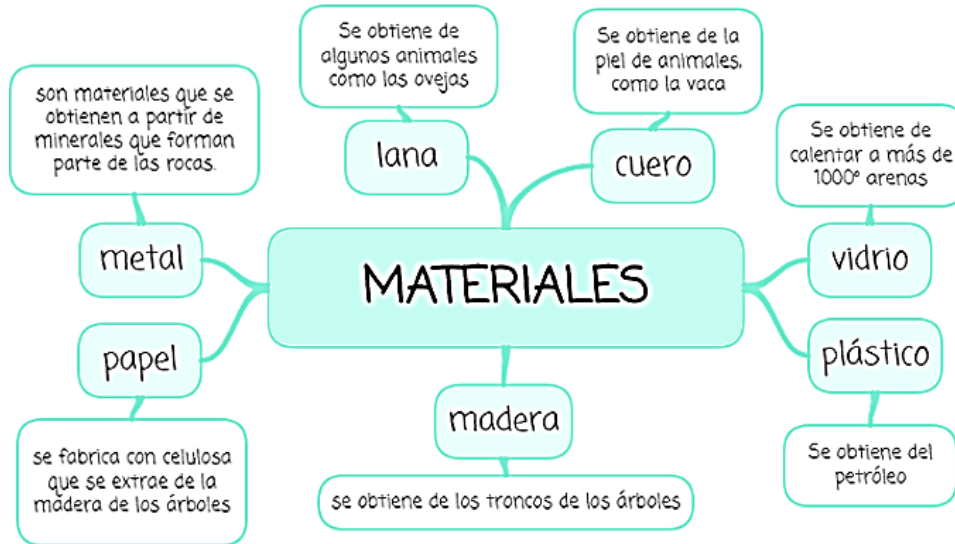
Se obtiene de algunos animales como los ovejas

Se obtiene de la piel de animales, como la vaca

son materiales que se obtienen a partir de minerales que forman parte de las rocas.

lana

cuero

Se obtiene de calentar a más de 1000º arenas

metal

MATERIALES

vidrio

papel

plástico

madera

se fabrica con celulosa que se extrae de la madera de los árboles

Se obtiene del petróleo

se obtiene de los troncos de los árboles